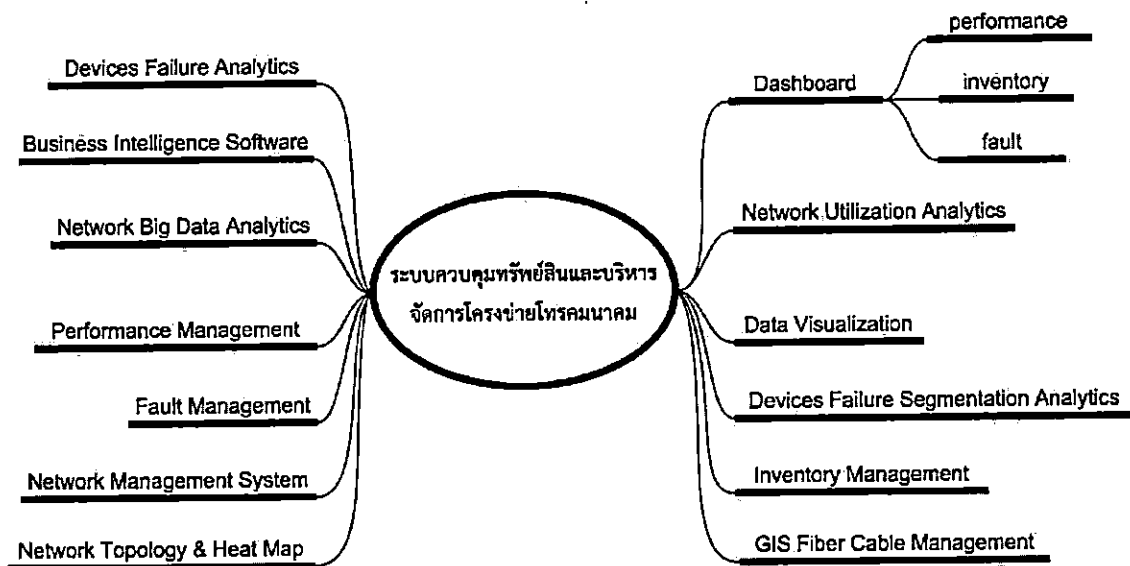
ระบบควบคุมทรัพย์สินและบริหารจัดการโครงข่ายโทรคมนาคม

Devices Failure Analytics

Business Intelligence Software

Network Big Data Analytics

Performance Management

Fault Management

Network Management System

Network Topology & Heat Map

Dashboard

performance

inventory

fault

Network Utilization Analytics

Data Visualization

Devices Failure Segmentation Analytics

Inventory Management

GIS Fiber Cable Management